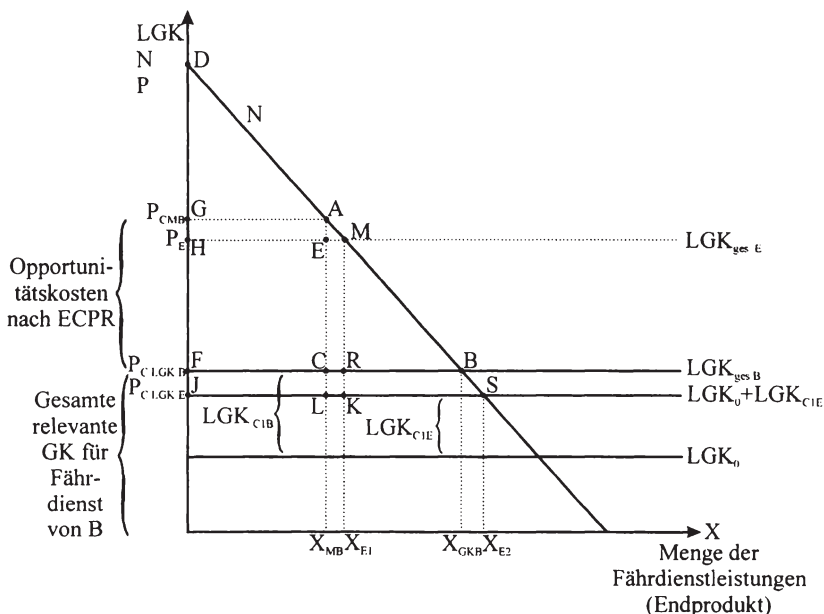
LGK
N
P

D

N

$P_{CMB}$ G

A

$P_E$ H

E

M

$LGK_{ges\ E}$

Opportunitätskosten nach ECPR

$P_{C\ LGK\ B}$ F

C

R

B

$LGK_{ges\ B}$

Gesamte relevante GK für Fährdienst von B

$P_{C\ LGK\ E}$ J

L

K

S

$LGK_0+LGK_{C1E}$

$LGK_{C1B}$

$LGK_{C1E}$

$LGK_0$

$X_{MB}$ $X_{E1}$ $X_{GKB}$ $X_{E2}$

X

Menge der Fährdienstleistungen (Endprodukt)